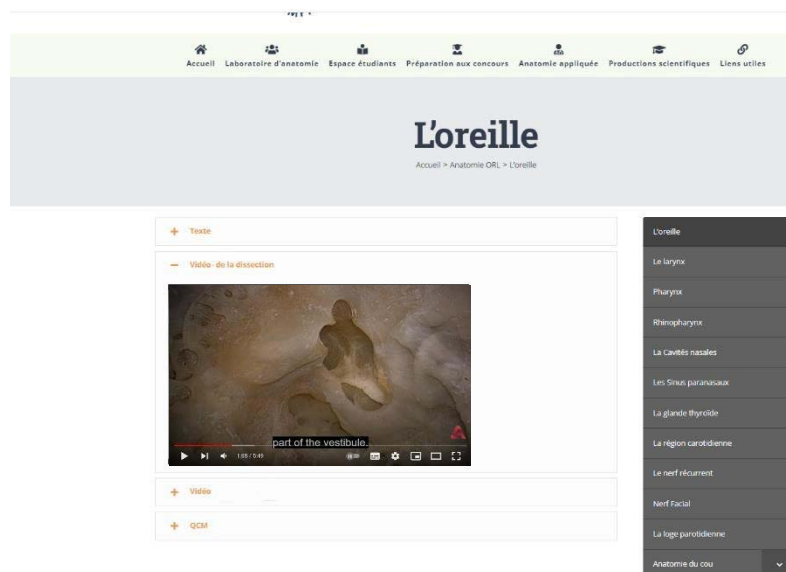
Accueil Laboratoire d'anatomie Espace étudiants Préparation aux concours Anatomie appliquée Productions scientifiques Liens utiles

L'oreille

Accueil > Anatomie ORL > L'oreille

+ Texte

— Vidéo de la dissection

part of the vestibule.

1:08 / 5:49

+ Vidéo

+ QCM

L'oreille
Le larynx
Pharynx
Rhinopharynx
La Cavités nasales
Les Sinus paranasaux
La glande thyroïde
La région carotidienne
Le nerf récurrent
Nerf Facial
La loge parotidienne
Anatomie du cou